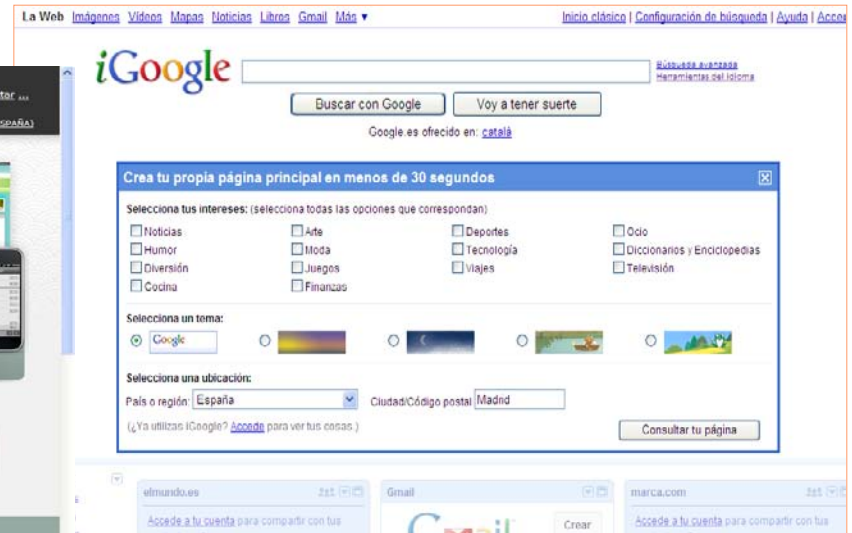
La Web Imágenes Videos Mapas Noticias Libros Gmail Más ▾

Inicio clásico | Configuración de búsqueda | Ayuda | Acce

tar ...

SPAÑA)

iGoogle

Búsqueda avanzada
Herramientas del idioma

Buscar con Google

Voy a tener suerte

Google.es ofrecido en: català

Crea tu propia página principal en menos de 30 segundos

Selecciona tus intereses: (selecciona todas las opciones que correspondan)

| | | | |
|---|---|---|---|
| Noticias | Arte | Deportes | Ocio |
| Humor | Moda | Tecnología | Diccionarios y Enciclopedias |
| Diversión | Juegos | Viajes | Televisión |
| Cocina | Finanzas | | |

Selecciona un tema:

Google

Selecciona una ubicación:

País o región: España

Ciudad/Código postal Madrid

(¿Ya utilizas iGoogle? Accede para ver tus cosas.)

Consultar tu página

elmundo.es

Accede a tu cuenta para compartir con tus

Gmail

Crear

marca.com

Accede a tu cuenta para compartir con tus